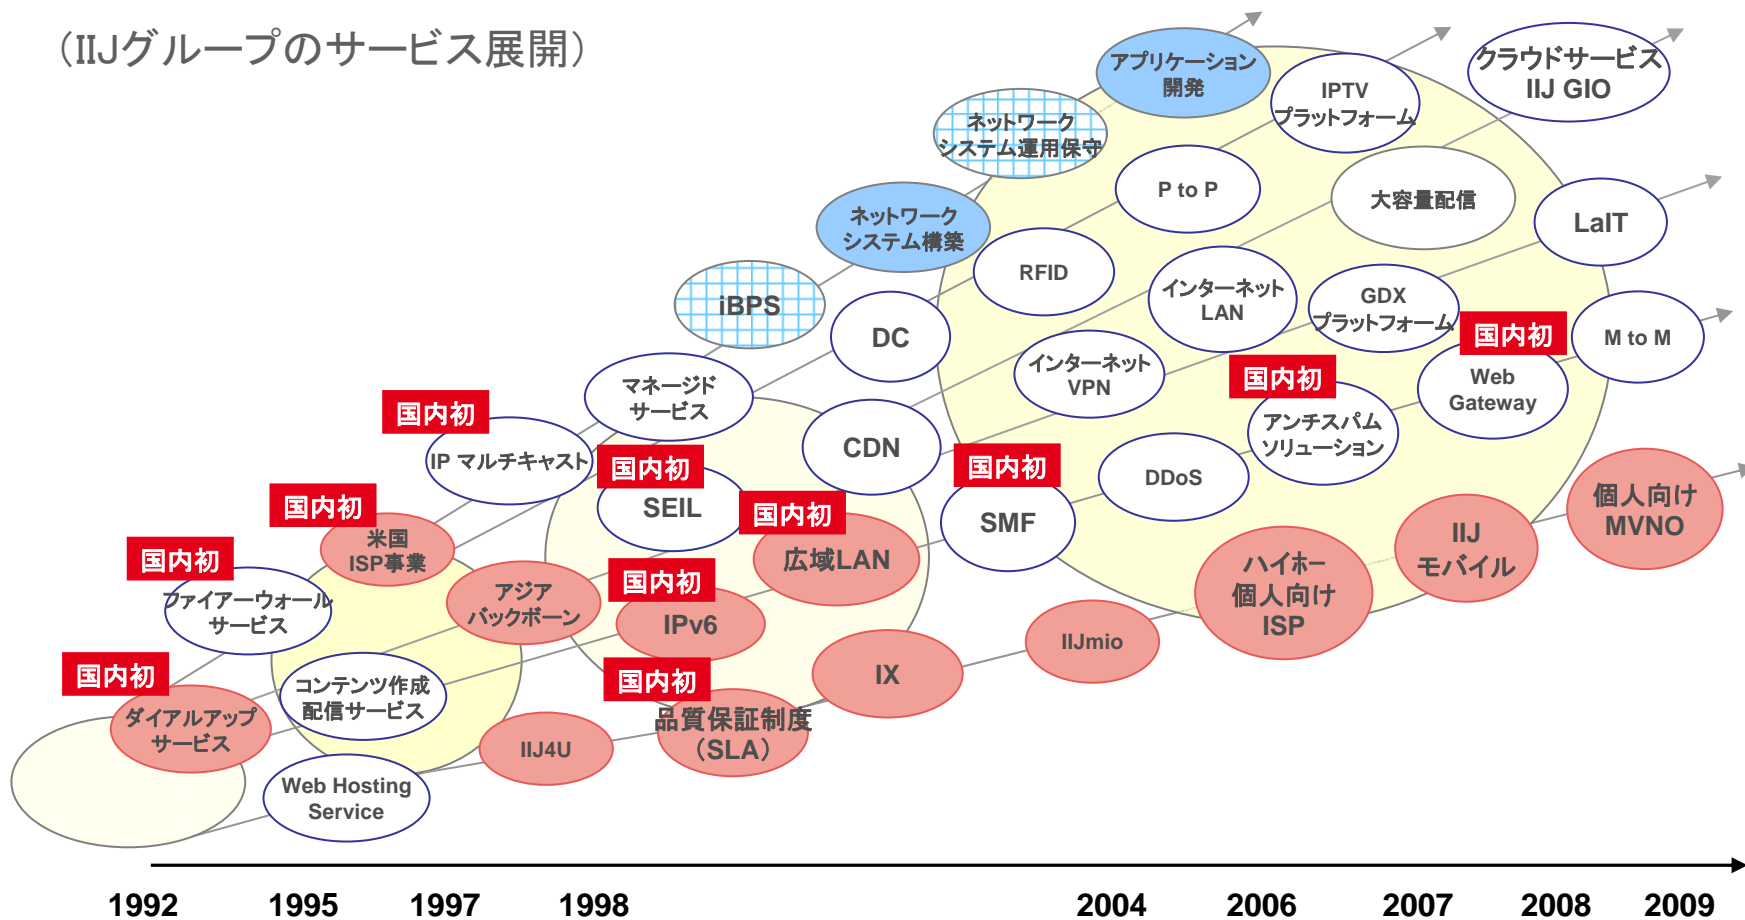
（IIJグループのサービス展開）

アプリケーション開発

IPTV プラットフォーム

クラウドサービス IIJ GIO

ネットワーク システム運用保守

P to P

大容量配信

LaIT

ネットワーク システム構築

RFID

インターネット LAN

GDX プラットフォーム

iBPS

DC

インターネット VPN

国内初

M to M

Web Gateway

マネージド サービス

国内初

国内初

アンチスパム ソリューション

国内初

IP マルチキャスト

国内初

CDN

SEIL

国内初

DDoS

国内初

国内初

SMF

米国 ISP事業

広域LAN

IIJ モバイル

個人向け MVNO

国内初

アジア バックボーン

国内初

ハイホー 個人向け ISP

ファイアーウォール サービス

IPv6

IIJmio

国内初

国内初

IX

コンテンツ作成 配信サービス

ダイアルアップ サービス

品質保証制度 （SLA）

IIJ4U

Web Hosting Service

1992 1995 1997 1998 2004 2006 2007 2008 2009